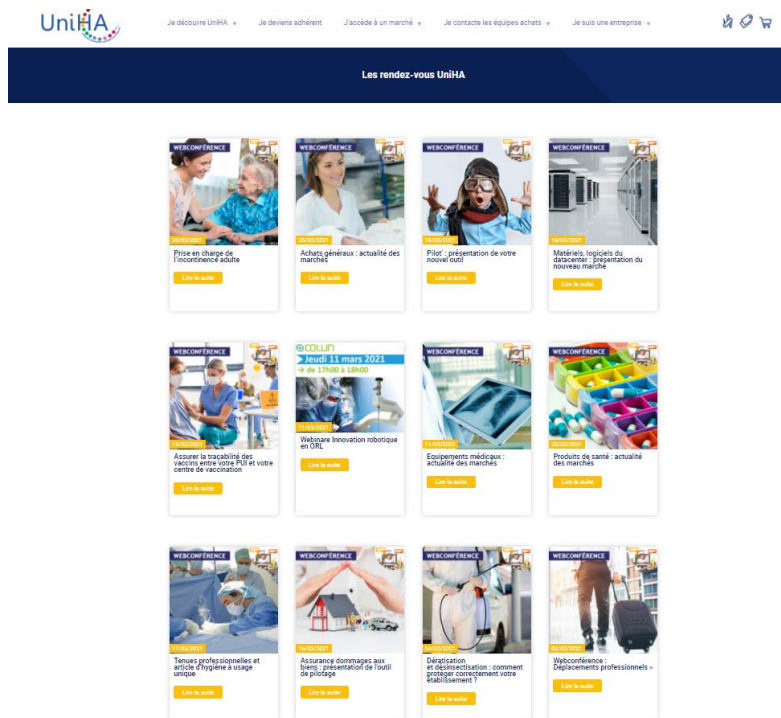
UniHA

Je découvre UniHA Je deviens adhérent J'accède à un marché Je contacte les équipes achats Je suis une entreprise

Les rendez-vous UniHA

WEBCONFÉRENCE
30/03/2021
Prise en charge de l'incontinence adulte
Lire la suite

WEBCONFÉRENCE
25/03/2021
Achats généraux : actualité des marchés
Lire la suite

WEBCONFÉRENCE
16/03/2021
Pilot' : présentation de votre nouvel outil
Lire la suite

WEBCONFÉRENCE
16/03/2021
Matériels, logiciels du datacenter : présentation du nouveau marché
Lire la suite

WEBCONFÉRENCE
15/03/2021
Assurer la traçabilité des vaccins entre votre PUI et votre centre de vaccination
Lire la suite

COLLIN
Jeudi 11 mars 2021
de 17h00 à 18h00
11/03/2021
Webinare Innovation robotique en ORL
Lire la suite

WEBCONFÉRENCE
11/03/2021
Equipements médicaux : actualité des marchés
Lire la suite

WEBCONFÉRENCE
25/02/2021
Produits de santé : actualité des marchés
Lire la suite

WEBCONFÉRENCE
17/02/2021
Tenues professionnelles et article d'hygiène à usage unique
Lire la suite

WEBCONFÉRENCE
16/02/2021
Assurance dommages aux biens : présentation de l'outil de pilotage
Lire la suite

WEBCONFÉRENCE
04/02/2021
Dératisation et désinsectisation : comment protéger correctement votre établissement ?
Lire la suite

WEBCONFÉRENCE
02/02/2021
Webconférence : Déplacements professionnels »
Lire la suite